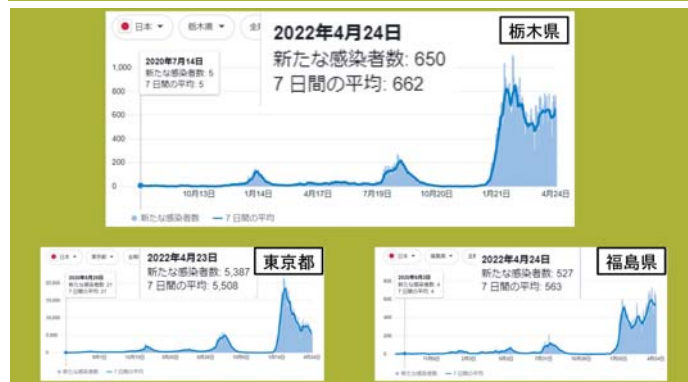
日本 ▾ 栃木県 ▾ 全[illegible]

2020年7月14日
新たな感染者数: 5
7日間の平均: 5

2022年4月24日
新たな感染者数: 650
7日間の平均: 662

栃木県

1,000
800
600
400
200
0

10月13日 1月14日 4月17日 7月19日 10月20日 1月21日 4月24日

新たな感染者数 7日間の平均

日本 ▾ 東京都 ▾ 全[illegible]

2020年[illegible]
新たな感染者数: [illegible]
7日間の平均: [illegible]

2022年4月23日
新たな感染者数: 5,387
7日間の平均: 5,508

東京都

20,000
15,000
10,000
5,000
0

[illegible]

新たな感染者数 7日間の平均

日本 ▾ 福島県 ▾ 全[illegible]

2020年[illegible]
新たな感染者数: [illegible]
7日間の平均: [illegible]

2022年4月24日
新たな感染者数: 527
7日間の平均: 563

福島県

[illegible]

新たな感染者数 7日間の平均